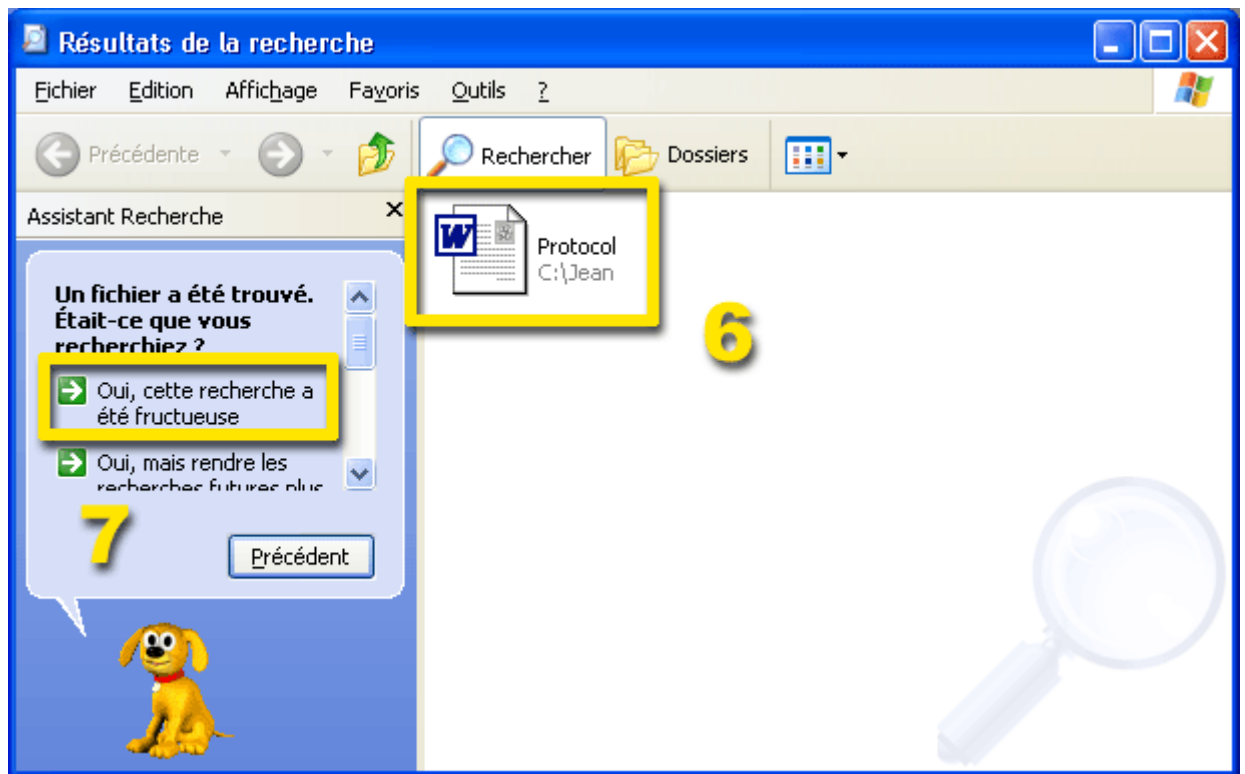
Résultats de la recherche

Fichier Edition Affichage Favoris Outils ?

Précédente Rechercher Dossiers

Assistant Recherche

Un fichier a été trouvé. Était-ce que vous recherchiez ?

Oui, cette recherche a été fructueuse

Oui, mais rendre les recherches futures plus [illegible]

7

Précédent

W

Protocol
C:\Jean

6